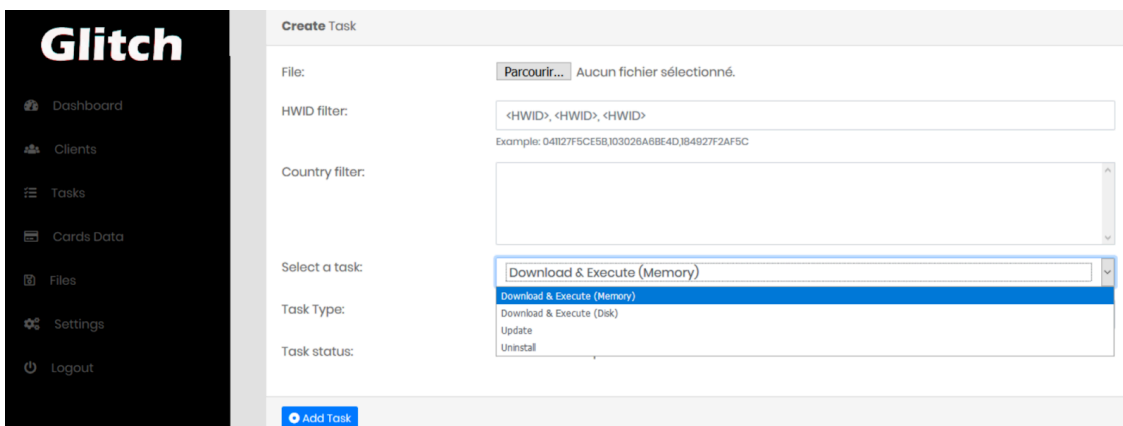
Glitch

Dashboard

Clients

Tasks

Cards Data

Files

Settings

Logout

Create Task

File: Parcourir... Aucun fichier sélectionné.

HWID filter: <HWID>, <HWID>, <HWID>

Example: 041127F5CE5B,103026A6BE4D,184927F2AF5C

Country filter:

Select a task: Download & Execute (Memory)

Download & Execute (Memory)
Download & Execute (Disk)
Update
Uninstall

Task Type:

Task status:

Add Task